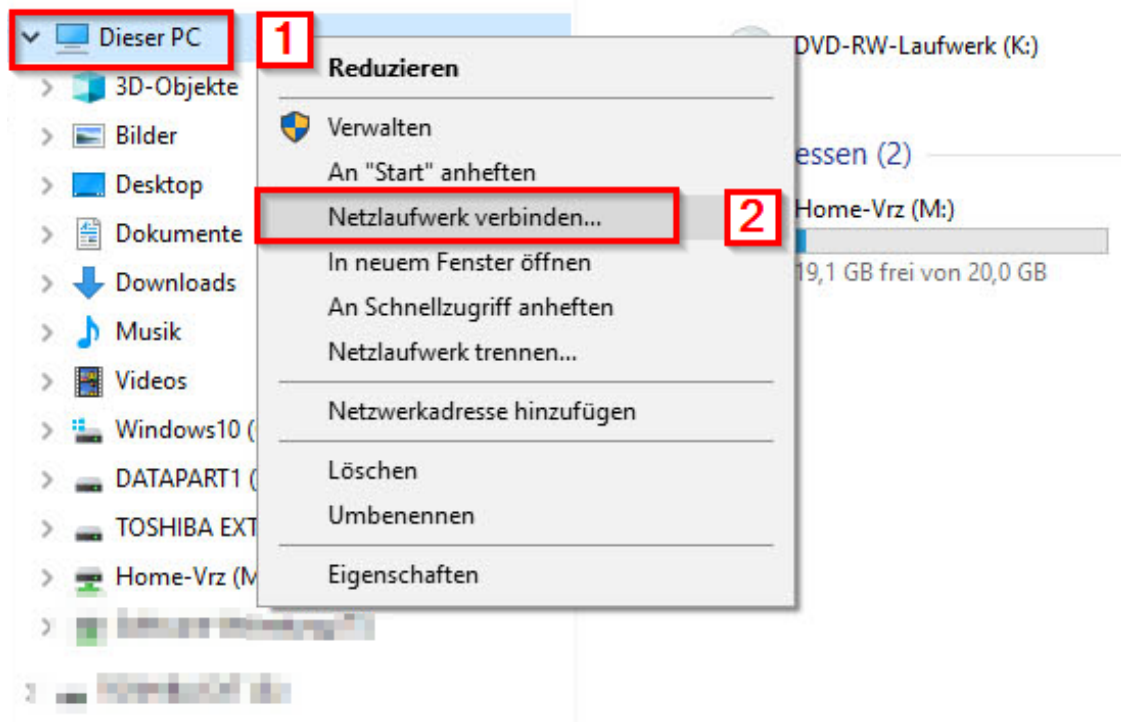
Dieser PC
1
3D-Objekte
Bilder
Desktop
Dokumente
Downloads
Musik
Videos
Windows10 (
DATAPART1 (
TOSHIBA EXT
Home-Vrz (M
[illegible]
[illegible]

Reduzieren
Verwalten
An "Start" anheften
Netzlaufwerk verbinden...
2
In neuem Fenster öffnen
An Schnellzugriff anheften
Netzlaufwerk trennen...
Netzwerkadresse hinzufügen
Löschen
Umbenennen
Eigenschaften

DVD-RW-Laufwerk (K:)
essen (2)
Home-Vrz (M:)
19,1 GB frei von 20,0 GB